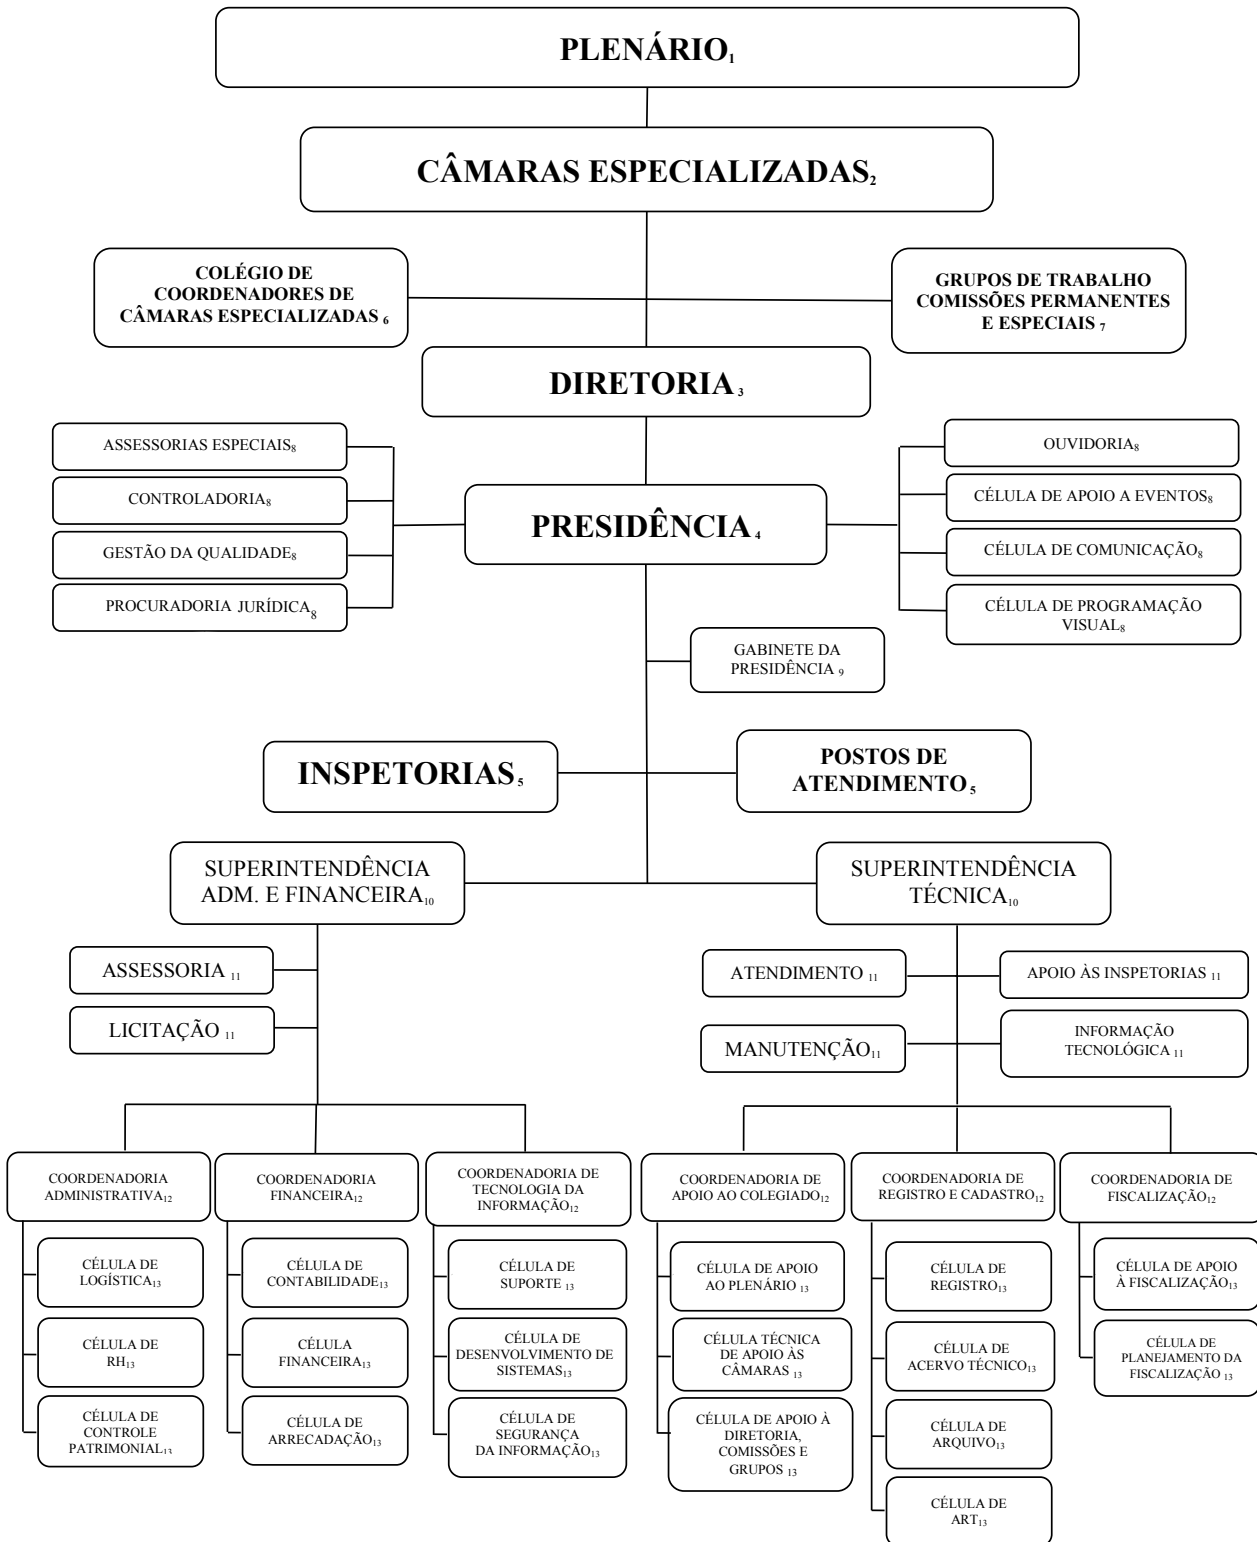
PLENÁRIO$_1$

CÂMARAS ESPECIALIZADAS$_2$

COLÉGIO DE COORDENADORES DE CÂMARAS ESPECIALIZADAS $_6$

GRUPOS DE TRABALHO COMISSÕES PERMANENTES E ESPECIAIS $_7$

DIRETORIA $_3$

ASSESSORIAS ESPECIAIS$_8$

CONTROLADORIA$_8$

GESTÃO DA QUALIDADE$_8$

PROCURADORIA JURÍDICA$_8$

PRESIDÊNCIA $_4$

OUVIDORIA$_8$

CÉLULA DE APOIO A EVENTOS$_8$

CÉLULA DE COMUNICAÇÃO$_8$

CÉLULA DE PROGRAMAÇÃO VISUAL$_8$

GABINETE DA PRESIDÊNCIA $_9$

INSPETORIAS$_5$

POSTOS DE ATENDIMENTO $_5$

SUPERINTENDÊNCIA ADM. E FINANCEIRA$_{10}$

SUPERINTENDÊNCIA TÉCNICA$_{10}$

ASSESSORIA $_{11}$

LICITAÇÃO $_{11}$

ATENDIMENTO $_{11}$

APOIO ÀS INSPETORIAS $_{11}$

MANUTENÇÃO$_{11}$

INFORMAÇÃO TECNOLÓGICA $_{11}$

COORDENADORIA ADMINISTRATIVA$_{12}$

CÉLULA DE LOGÍSTICA$_{13}$

CÉLULA DE RH$_{13}$

CÉLULA DE CONTROLE PATRIMONIAL$_{13}$

COORDENADORIA FINANCEIRA$_{12}$

CÉLULA DE CONTABILIDADE$_{13}$

CÉLULA FINANCEIRA$_{13}$

CÉLULA DE ARRECADAÇÃO$_{13}$

COORDENADORIA DE TECNOLOGIA DA INFORMAÇÃO$_{12}$

CÉLULA DE SUPORTE $_{13}$

CÉLULA DE DESENVOLVIMENTO DE SISTEMAS$_{13}$

CÉLULA DE SEGURANÇA DA INFORMAÇÃO$_{13}$

COORDENADORIA DE APOIO AO COLEGIADO$_{12}$

CÉLULA DE APOIO AO PLENÁRIO $_{13}$

CÉLULA TÉCNICA DE APOIO ÀS CÂMARAS $_{13}$

CÉLULA DE APOIO À DIRETORIA, COMISSÕES E GRUPOS $_{13}$

COORDENADORIA DE REGISTRO E CADASTRO$_{12}$

CÉLULA DE REGISTRO$_{13}$

CÉLULA DE ACERVO TÉCNICO$_{13}$

CÉLULA DE ARQUIVO$_{13}$

CÉLULA DE ART$_{13}$

COORDENADORIA DE FISCALIZAÇÃO$_{12}$

CÉLULA DE APOIO À FISCALIZAÇÃO$_{13}$

CÉLULA DE PLANEJAMENTO DA FISCALIZAÇÃO $_{13}$